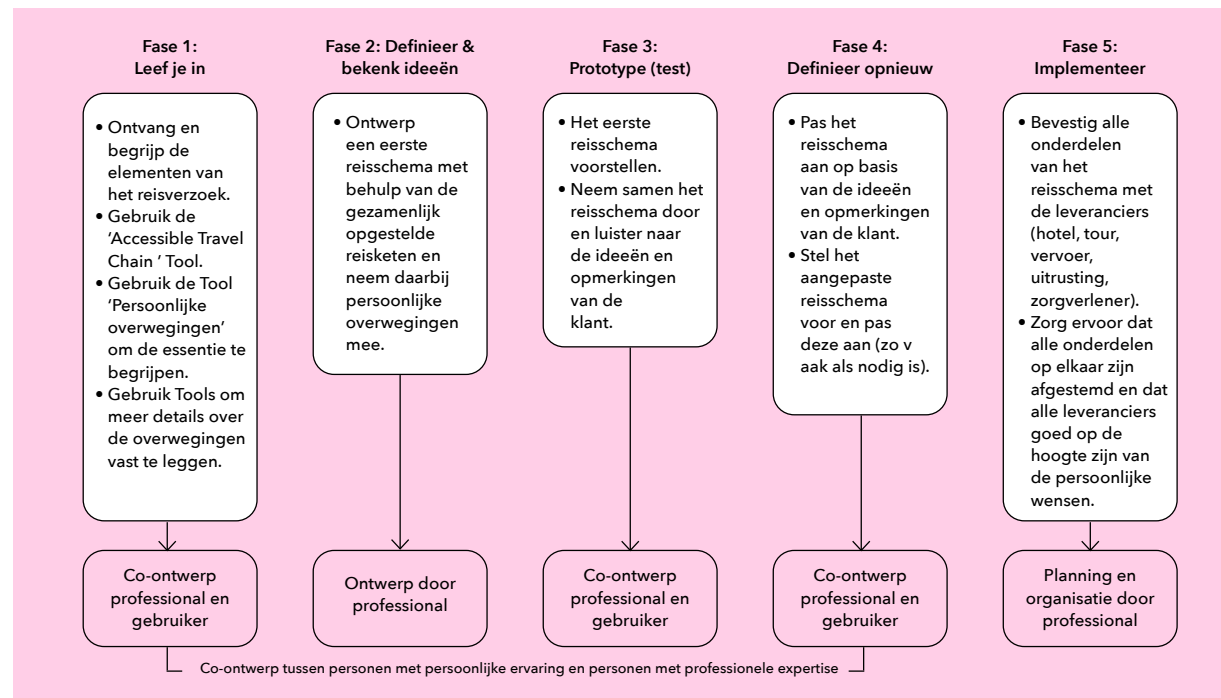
Fase 1:
Leef je in

• Ontvang en begrijp de elementen van het reisverzoek.
• Gebruik de 'Accessible Travel Chain ' Tool.
• Gebruik de Tool 'Persoonlijke overwegingen' om de essentie te begrijpen.
• Gebruik Tools om meer details over de overwegingen vast te leggen.

Co-ontwerp professional en gebruiker

Fase 2: Definieer & bekenk ideeën

• Ontwerp een eerste reisschema met behulp van de gezamenlijk opgestelde reisketen en neem daarbij persoonlijke overwegingen mee.

Ontwerp door professional

Fase 3:
Prototype (test)

• Het eerste reisschema voorstellen.
• Neem samen het reisschema door en luister naar de ideeën en opmerkingen van de klant.

Co-ontwerp professional en gebruiker

Fase 4:
Definieer opnieuw

• Pas het reisschema aan op basis van de ideeën en opmerkingen van de klant.
• Stel het aangepaste reisschema voor en pas deze aan (zo v aak als nodig is).

Co-ontwerp professional en gebruiker

Fase 5:
Implementeer

• Bevestig alle onderdelen van het reisschema met de leveranciers (hotel, tour, vervoer, uitrusting, zorgverlener).
• Zorg ervoor dat alle onderdelen op elkaar zijn afgestemd en dat alle leveranciers goed op de hoogte zijn van de persoonlijke wensen.

Planning en organisatie door professional

Co-ontwerp tussen personen met persoonlijke ervaring en personen met professionele expertise